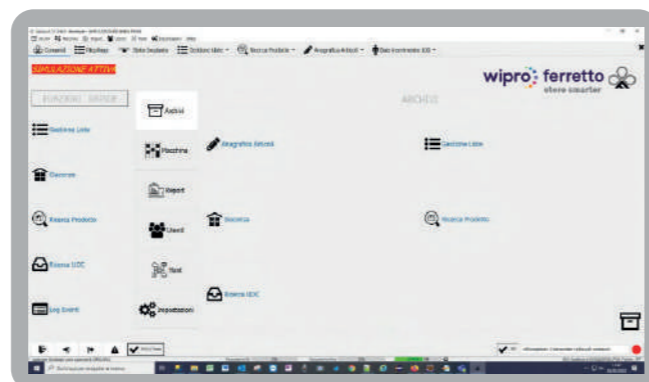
SIMULAZIONE ATTIVA

FUNZIONI SERVER

wipro ferretto
store smarter

ARCHIVI

Archivi

Macchina

Report

Utenti

Tool

Impostazioni

Gestione Liste

Giacenze

Ricerca Prodotto

Estensa UDC

Log Eventi

Anagrafica Articoli

Giacenza

Estensa UDC

Gestione Liste

Ricerca Prodotto

Comandi

Chiudi Liste

Gestione Liste

Ricerca Prodotto

Anagrafica Articoli

Cerca qui per eseguire la ricerca